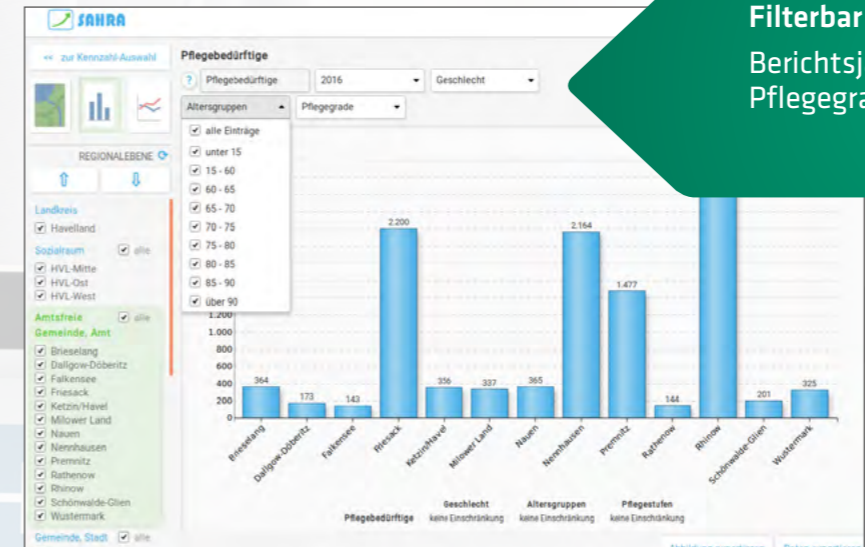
SAHRA

Filterbar

Berichtsj
Pflegegra

« zur Kennzahl-Auswahl

Pflegebedürftige

? Pflegebedürftige 2016 Geschlecht

Altersgruppen Pflegegrade

alle Einträge
unter 15
15 - 60
60 - 65
65 - 70
70 - 75
75 - 80
80 - 85
85 - 90
über 90

REGIONALEBENE

Landkreis
Havelland

Sozialraum alle
HVL-Mitte
HVL-Ost
HVL-West

Amtsfreie Gemeinde, Amt alle
Brieselang
Dallgow-Döberitz
Falkensee
Friesack
Ketzin/Havel
Milower Land
Nauen
Nennhausen
Premnitz
Rathenow
Rhinow
Schönwalde-Glien
Wustermark

Gemeinde, Stadt alle

1.400
1.200
1.000
800
600
400
200
0

364 173 143 2.200 336 337 365 2.164 1.477 144 201 325

Brieselang
Dallgow-Döberitz
Falkensee
Friesack
Ketzin/Havel
Milower Land
Nauen
Nennhausen
Premnitz
Rathenow
Rhinow
Schönwalde-Glien
Wustermark

Pflegebedürftige
Geschlecht keine Einschränkung
Altersgruppen keine Einschränkung
Pflegestufen keine Einschränkung